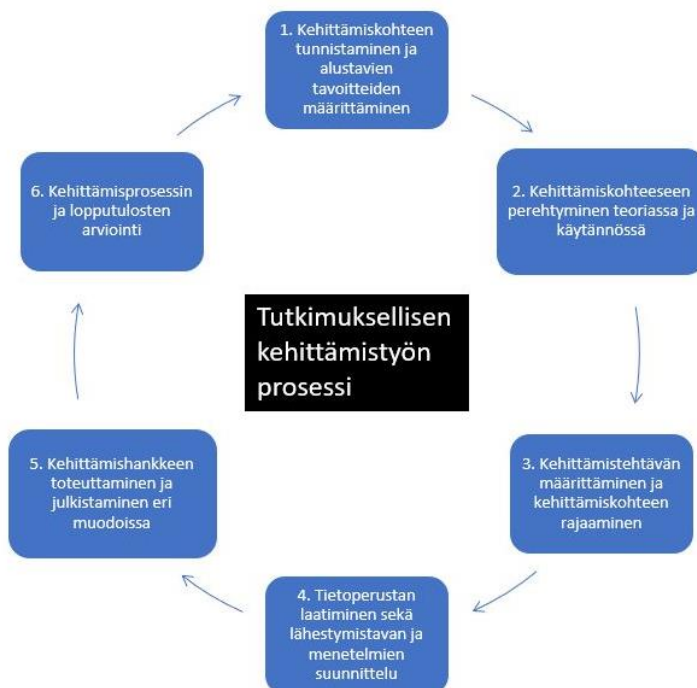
1. Kehittämiskohteen tunnistaminen ja alustavien tavoitteiden määrittäminen

2. Kehittämiskohteeseen perehtyminen teoriassa ja käytännössä

3. Kehittämistehtävän määrittäminen ja kehittämiskohteen rajaaminen

4. Tietoperustan laatiminen sekä lähestymistavan ja menetelmien suunnittelu

5. Kehittämishankkeen toteuttaminen ja julkistaminen eri muodoissa

6. Kehittämisprosessin ja lopputulosten arviointi

Tutkimuksellisen kehittämistyön prosessi